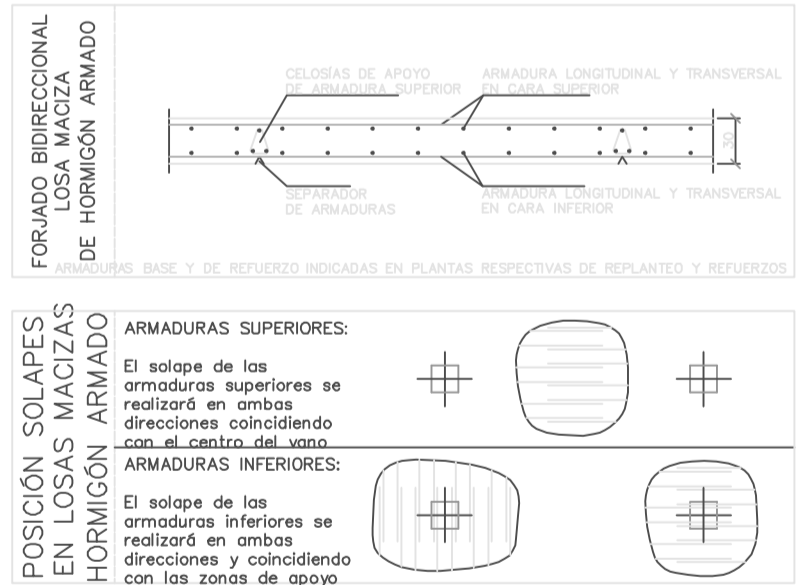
FORJADO BIDIRECCIONAL
LOSA MACIZA
DE HORMIGÓN ARMADO

CELOSÍAS DE APOYO
DE ARMADURA SUPERIOR

ARMADURA LONGITUDINAL Y TRANSVERSAL
EN CARA SUPERIOR

30

SEPARADOR
DE ARMADURAS

ARMADURA LONGITUDINAL Y TRANSVERSAL
EN CARA INFERIOR

ARMADURAS BASE Y DE REFUERZO INDICADAS EN PLANTAS RESPECTIVAS DE REPLANTEO Y REFUERZOS

POSICIÓN SOLAPES
EN LOSAS MACIZAS
HORMIGÓN ARMADO

ARMADURAS SUPERIORES:

El solape de las armaduras superiores se realizará en ambas direcciones coincidiendo con el centro del vano

ARMADURAS INFERIORES:

El solape de las armaduras inferiores se realizará en ambas direcciones y coincidiendo con las zonas de apoyo